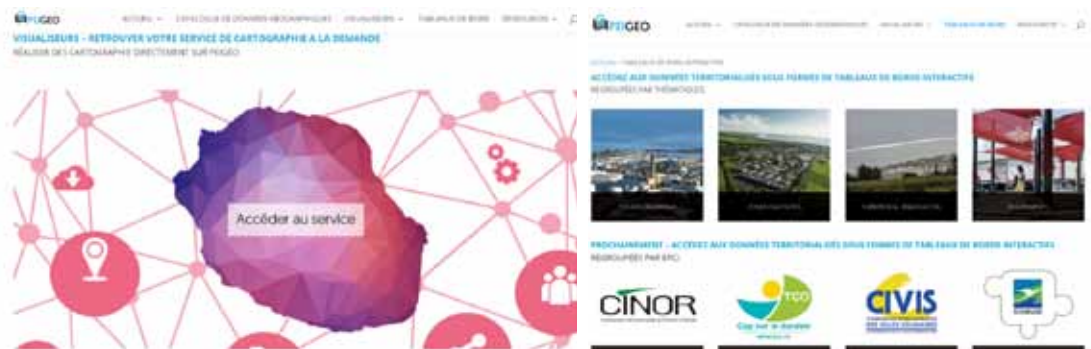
PEIGEO ACCUEIL CATALOGUE DE DONNÉES GÉOGRAPHIQUES VISUALISEURS TABLEAUX DE BORD RESSOURCES

VISUALISEURS - RETROUVER VOTRE SERVICE DE CARTOGRAPHIE A LA DEMANDE
RÉALISER DES CARTOGRAPHIE DIRECTEMENT SUR PEIGEO

Accéder au service

PEIGEO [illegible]

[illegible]

ACCÉDEZ AUX DONNÉES TERRITORIALISÉES SOUS FORMES DE TABLEAUX DE BORDS INTERACTIFS
REGROUPÉES PAR THÉMATIQUES

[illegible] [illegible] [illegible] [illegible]

PROCHAINEMENT - ACCÉDEZ AUX DONNÉES TERRITORIALISÉES SOUS FORMES DE TABLEAUX DE BORDS INTERACTIFS
REGROUPÉES PAR EPCI

CINOR

TCO
Cap sur le durable

CIVIS

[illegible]